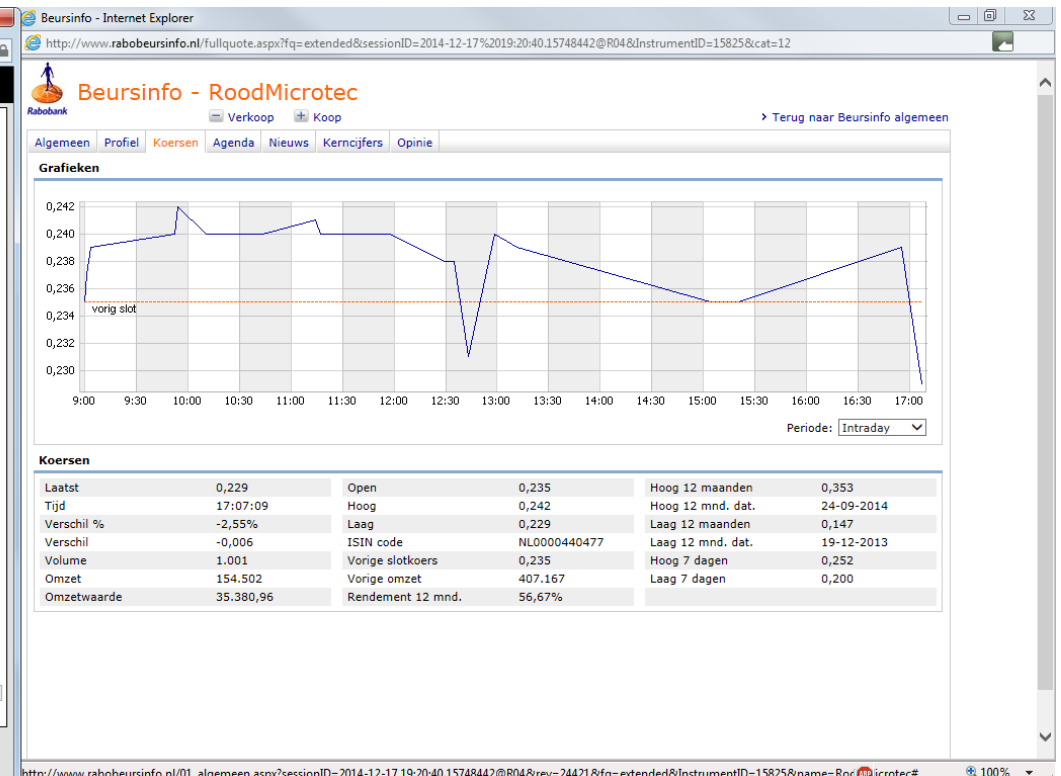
Beursinfo - Internet Explorer

http://www.rabobeursinfo.nl/fullquote.aspx?fq=extended&sessionID=2014-12-17%2019:20:40.15748442@R04&InstrumentID=15825&cat=12

Rabobank

Beursinfo - RoodMicrotec

Verkoop Koop

› Terug naar Beursinfo algemeen

Algemeen Profiel Koersen Agenda Nieuws Kerncijfers Opinie

Grafieken

0,242
0,240
0,238
0,236
0,234
0,232
0,230

vorig slot

9:00 9:30 10:00 10:30 11:00 11:30 12:00 12:30 13:00 13:30 14:00 14:30 15:00 15:30 16:00 16:30 17:00

Periode: Intraday

Koersen

| | | | | | |
|---|---|---|---|---|---|
| Laatst | 0,229 | Open | 0,235 | Hoog 12 maanden | 0,353 |
| Tijd | 17:07:09 | Hoog | 0,242 | Hoog 12 mnd. dat. | 24-09-2014 |
| Verschil % | -2,55% | Laag | 0,229 | Laag 12 maanden | 0,147 |
| Verschil | -0,006 | ISIN code | NL0000440477 | Laag 12 mnd. dat. | 19-12-2013 |
| Volume | 1.001 | Vorige slotkoers | 0,235 | Hoog 7 dagen | 0,252 |
| Omzet | 154.502 | Vorige omzet | 407.167 | Laag 7 dagen | 0,200 |
| Omzetwaarde | 35.380,96 | Rendement 12 mnd. | 56,67% | | |

http://www.rabobeursinfo.nl/01_algemeen.aspx?sessionID=2014-12-17 19:20:40.15748442@R04&rev=24421&fq=extended&InstrumentID=15825&name=Roo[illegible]icrotec# 100%